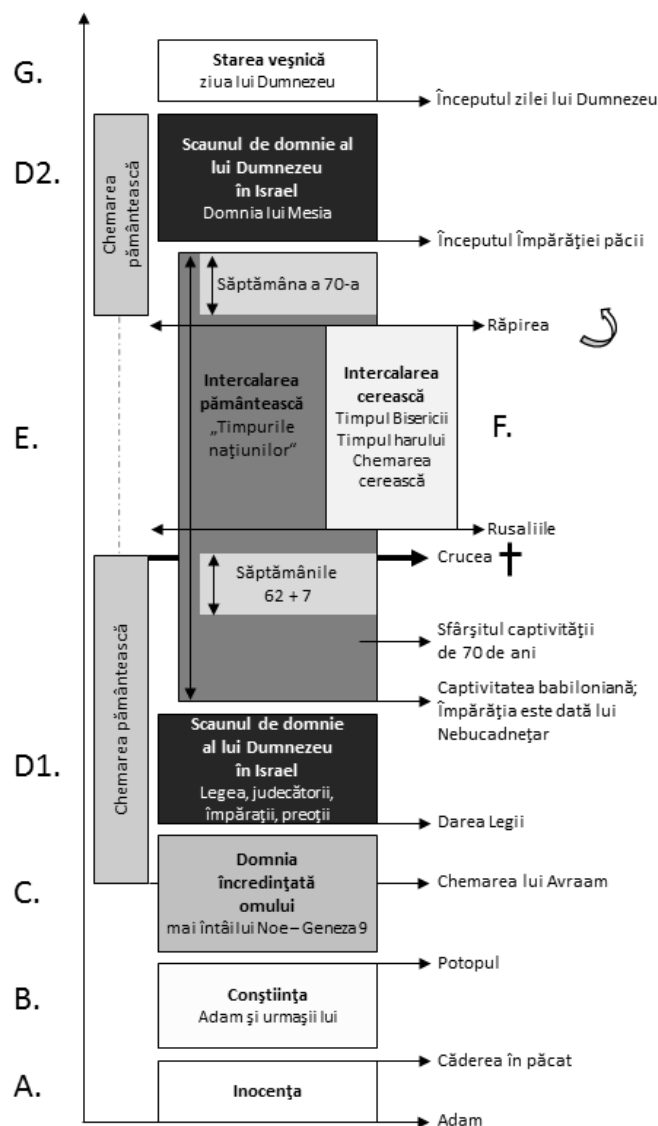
G.

Starea veşnică
ziua lui Dumnezeu

Începutul zilei lui Dumnezeu

D2.

Chemarea pământească

Scaunul de domnie al lui Dumnezeu în Israel
Domnia lui Mesia

Începutul Împărăţiei păcii

Săptămâna a 70-a

Răpirea

E.

Intercalarea pământească
„Timpurile naţiunilor"

Intercalarea cerească
Timpul Bisericii
Timpul harului
Chemarea cerească

F.

Rusaliile

Săptămânile 62 + 7

Crucea

Sfârşitul captivităţii de 70 de ani

Captivitatea babiloniană; Împărăţia este dată lui Nebucadneţar

D1.

Chemarea pământească

Scaunul de domnie al lui Dumnezeu în Israel
Legea, judecătorii, împăraţii, preoţii

Darea Legii

C.

Domnia încredinţată omului
mai întâi lui Noe – Geneza 9

Chemarea lui Avraam

Potopul

B.

Conştiinţa
Adam şi urmaşii lui

Căderea în păcat

A.

Inocenţa

Adam